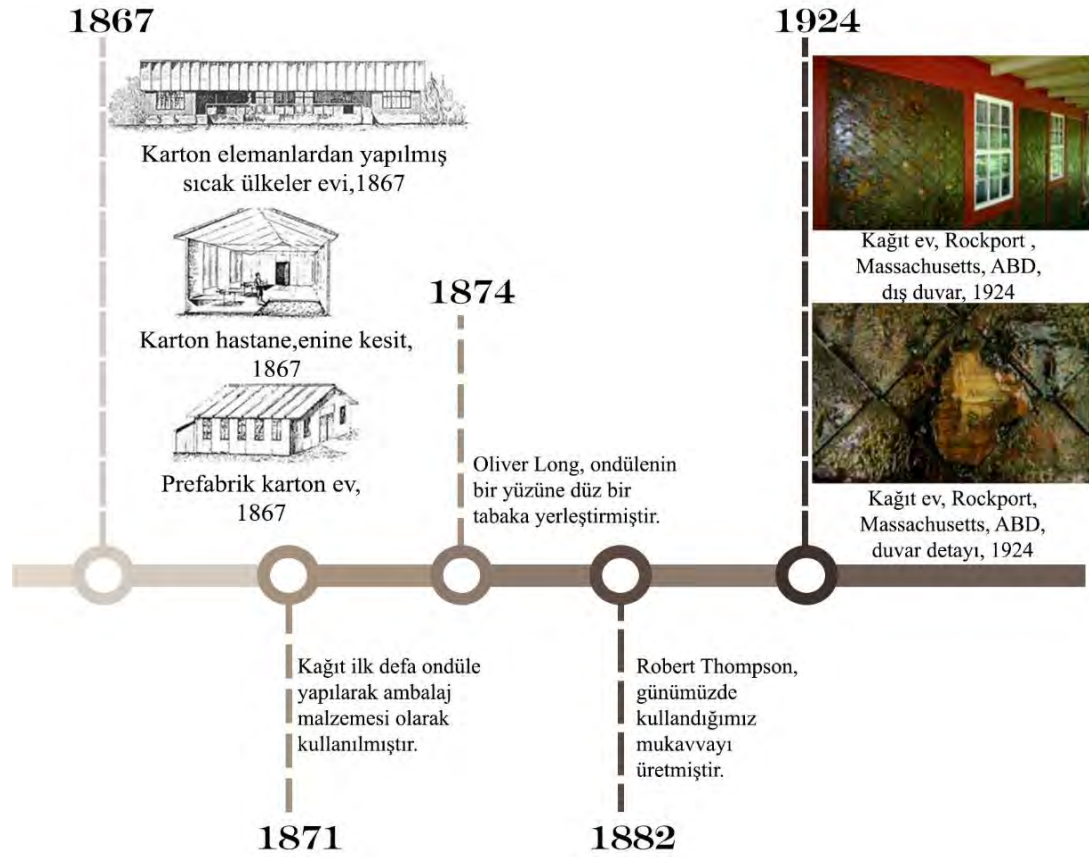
1867

Karton elemanlardan yapılmış sıcak ülkeler evi,1867

Karton hastane,enine kesit, 1867

Prefabrik karton ev, 1867

1874

Oliver Long, ondülenin bir yüzüne düz bir tabaka yerleştirmiştir.

1924

Kağıt ev, Rockport , Massachusetts, ABD, dış duvar, 1924

Kağıt ev, Rockport, Massachusetts, ABD, duvar detayı, 1924

Kağıt ilk defa ondüle yapılarak ambalaj malzemesi olarak kullanılmıştır.

1871

Robert Thompson, günümüzde kullandığımız mukavvayı üretmiştir.

1882